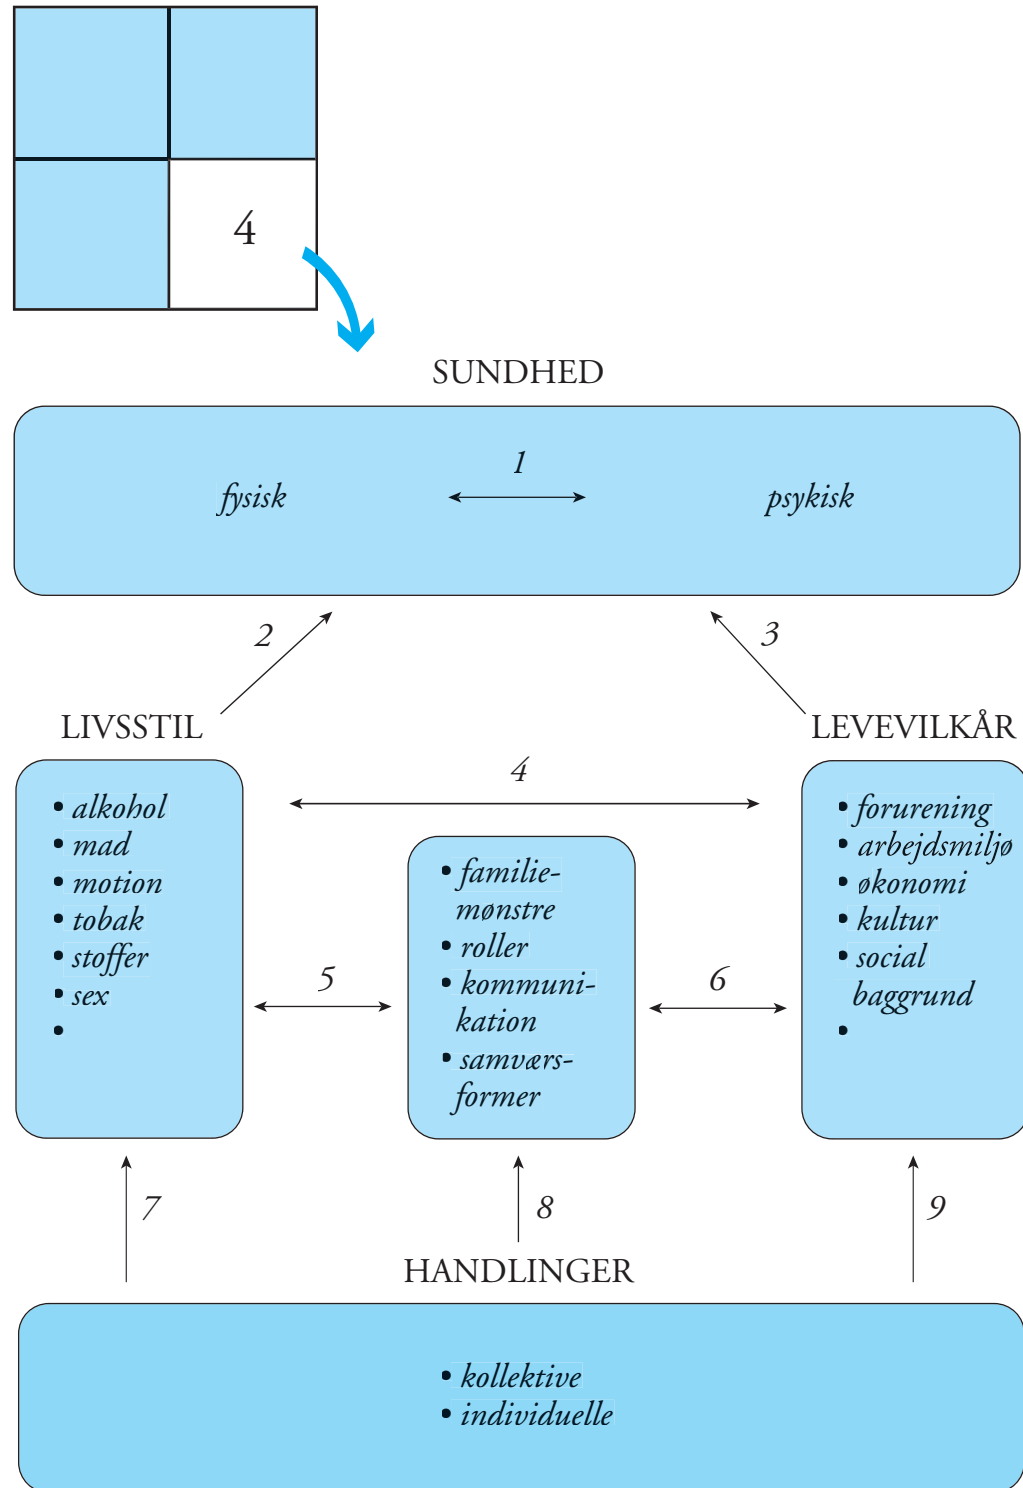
4

SUNDHED

*fysisk* 1 *psykisk*

2

3

LIVSSTIL

LEVEVILKÅR

4

- *alkohol*
- *mad*
- *motion*
- *tobak*
- *stoffer*
- *sex*
- 

5

- *familiemønstre*
- *roller*
- *kommunikation*
- *samværsformer*

6

- *forurening*
- *arbejdsmiljø*
- *økonomi*
- *kultur*
- *social baggrund*
- 

7

8

9

HANDLINGER

- *kollektive*
- *individuelle*